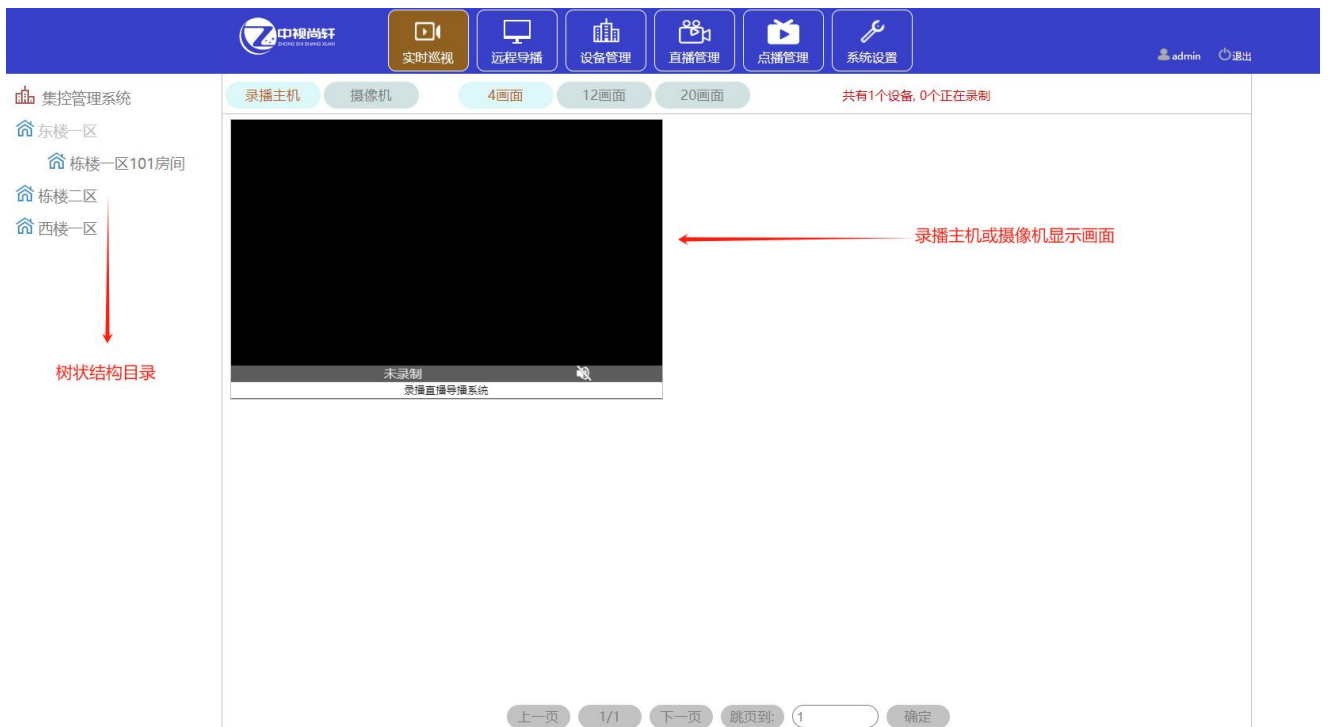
中视尚轩
ZHONG SHI SHANG XUAN

实时巡视
远程导播
设备管理
直播管理
点播管理
系统设置

admin 退出

集控管理系统
东楼一区
栋楼一区101房间
栋楼二区
西楼一区

树状结构目录

录播主机
摄像机
4画面
12画面
20画面
共有1个设备, 0个正在录制

未录制
录播直播导播系统

录播主机或摄像机显示画面

上一页
1/1
下一页
跳页到:
1
确定